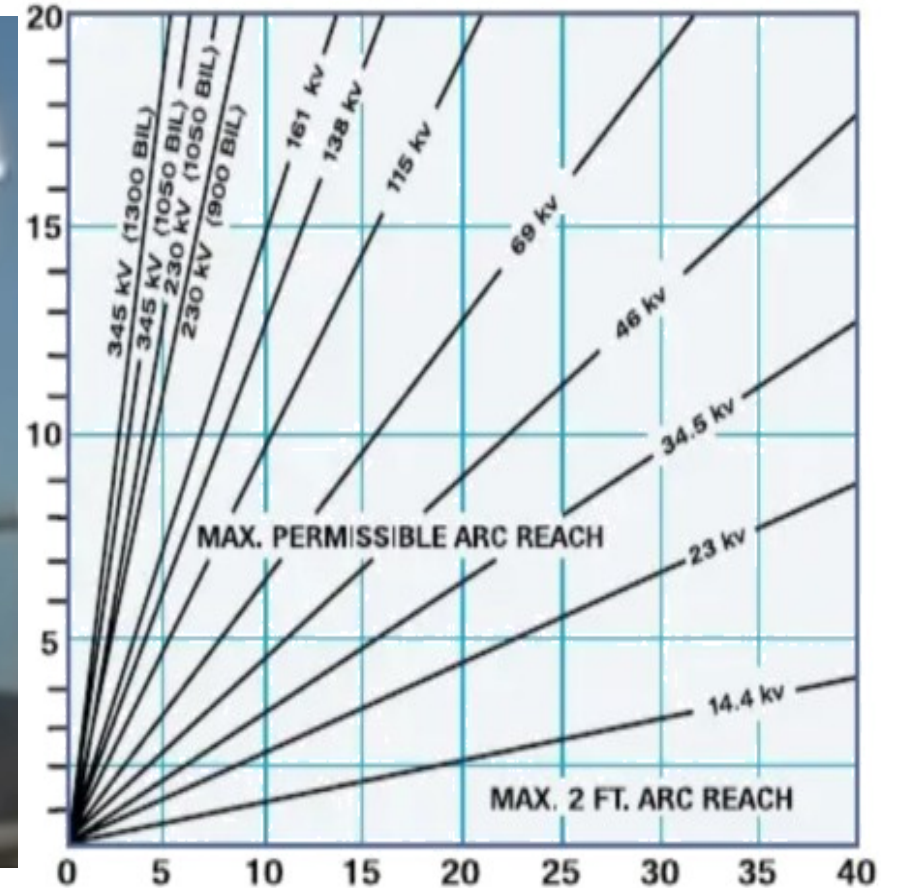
20
15
10
5
0
5
10
15
20
25
30
35
40

345 kV (1300 BIL)
345 kV (1050 BIL)
230 kV (1050 BIL)
230 kV (900 BIL)
161 kv
138 kv
115 kv
69 kv
46 kv
34.5 kv
23 kv
14.4 kv

MAX. PERMISSIBLE ARC REACH

MAX. 2 FT. ARC REACH